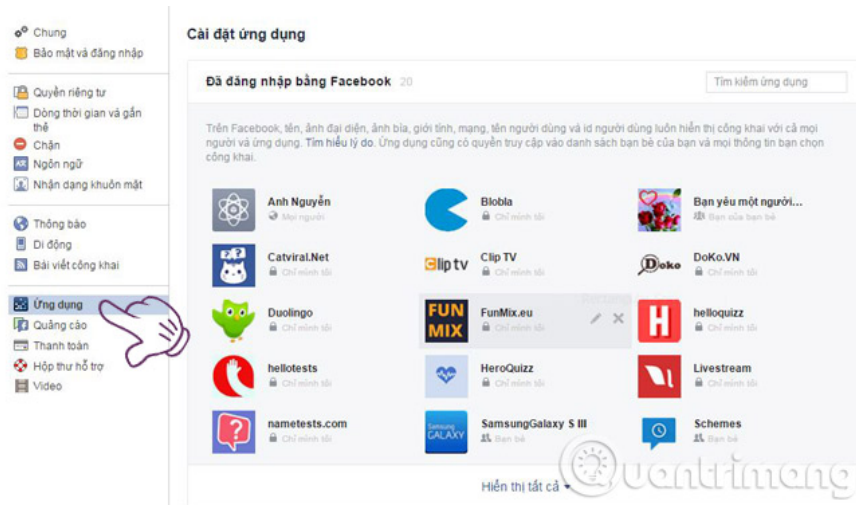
Chung
Bảo mật và đăng nhập

Quyền riêng tư
Dòng thời gian và gắn thẻ
Chặn
Ngôn ngữ
Nhận dạng khuôn mặt

Thông báo
Di động
Bài viết công khai

Ứng dụng
Quảng cáo
Thanh toán
Hộp thư hỗ trợ
Video

Cài đặt ứng dụng

Đã đăng nhập bằng Facebook 20

Tìm kiếm ứng dụng

Trên Facebook, tên, ảnh đại diện, ảnh bìa, giới tính, mạng, tên người dùng và id người dùng luôn hiển thị công khai với cả mọi người và ứng dụng. Tìm hiểu lý do. Ứng dụng cũng có quyền truy cập vào danh sách bạn bè của bạn và mọi thông tin bạn chọn công khai.

Anh Nguyễn
Mọi người

Blobla
Chỉ mình tôi

Bạn yêu một người...
Bạn của bạn bè

Catviral.Net
Chỉ mình tôi

Clip tv
Clip TV
Chỉ mình tôi

Doko
DoKo.VN
Chỉ mình tôi

Duolingo
Chỉ mình tôi

FUN MIX
FunMix.eu
Chỉ mình tôi

helloquizz
Chỉ mình tôi

hellotests
Chỉ mình tôi

HeroQuizz
Chỉ mình tôi

Livestream
Chỉ mình tôi

nametests.com
Chỉ mình tôi

SAMSUNG GALAXY
SamsungGalaxy S III
Bạn bè

Schemes
Bạn bè

Hiển thị tất cả

Quantrimang